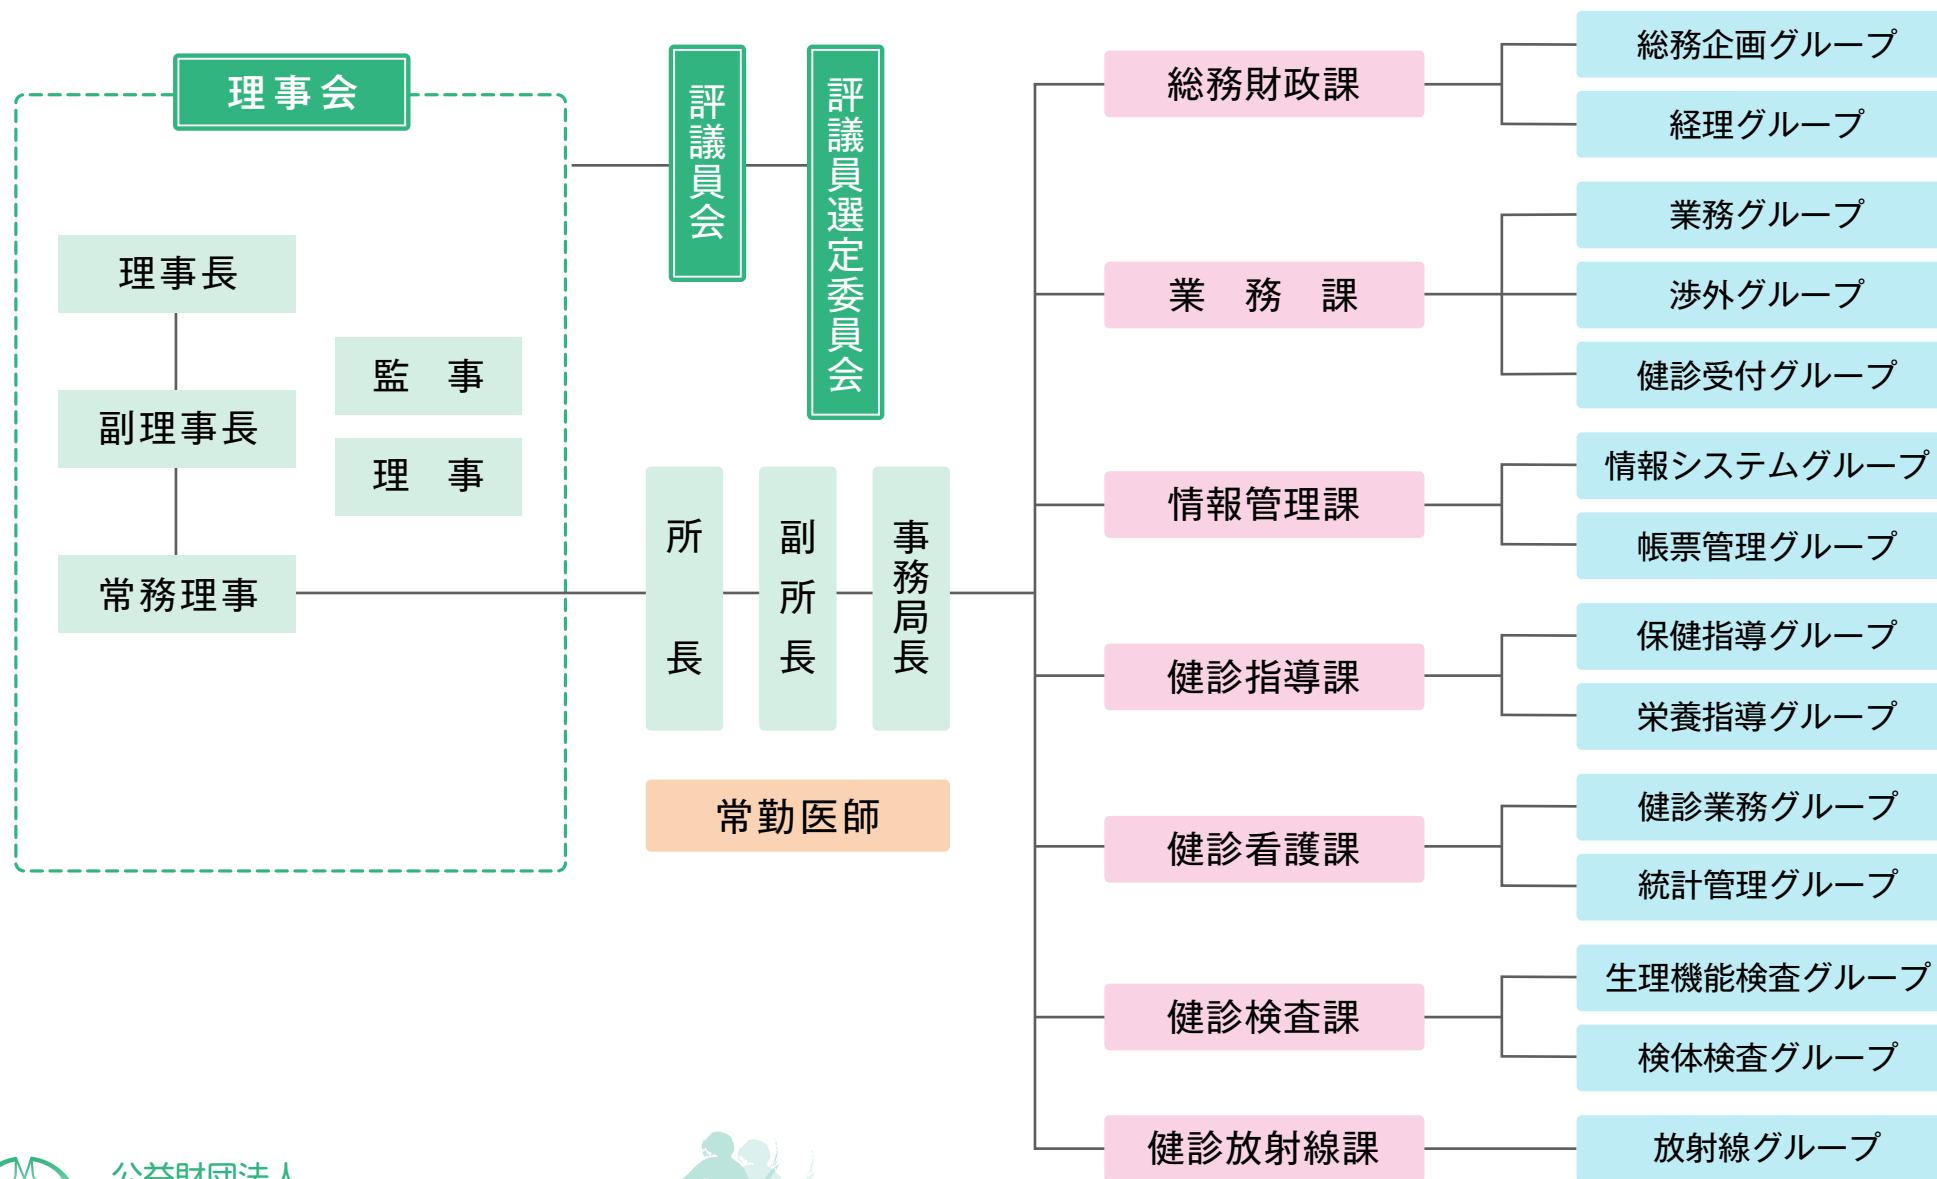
理事会

理事長

副理事長

常務理事

監　事

理　事

評議員会

評議員選定委員会

所長

副所長

事務局長

常勤医師

総務財政課

業　務　課

情報管理課

健診指導課

健診看護課

健診検査課

健診放射線課

総務企画グループ

経理グループ

業務グループ

渉外グループ

健診受付グループ

情報システムグループ

帳票管理グループ

保健指導グループ

栄養指導グループ

健診業務グループ

統計管理グループ

生理機能検査グループ

検体検査グループ

放射線グループ

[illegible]